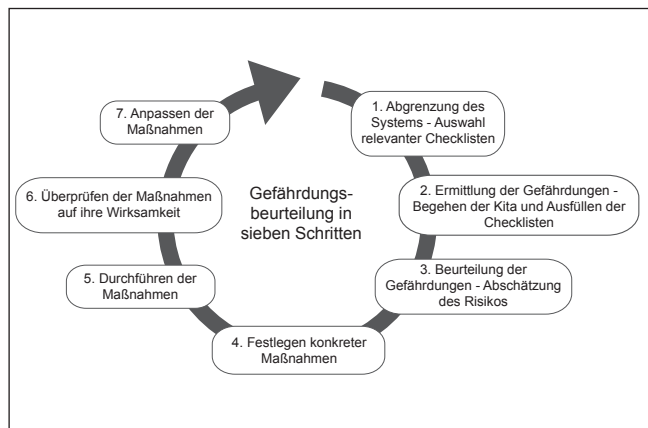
Gefährdungsbeurteilung in sieben Schritten

1. Abgrenzung des Systems - Auswahl relevanter Checklisten

2. Ermittlung der Gefährdungen - Begehen der Kita und Ausfüllen der Checklisten

3. Beurteilung der Gefährdungen - Abschätzung des Risikos

4. Festlegen konkreter Maßnahmen

5. Durchführen der Maßnahmen

6. Überprüfen der Maßnahmen auf ihre Wirksamkeit

7. Anpassen der Maßnahmen